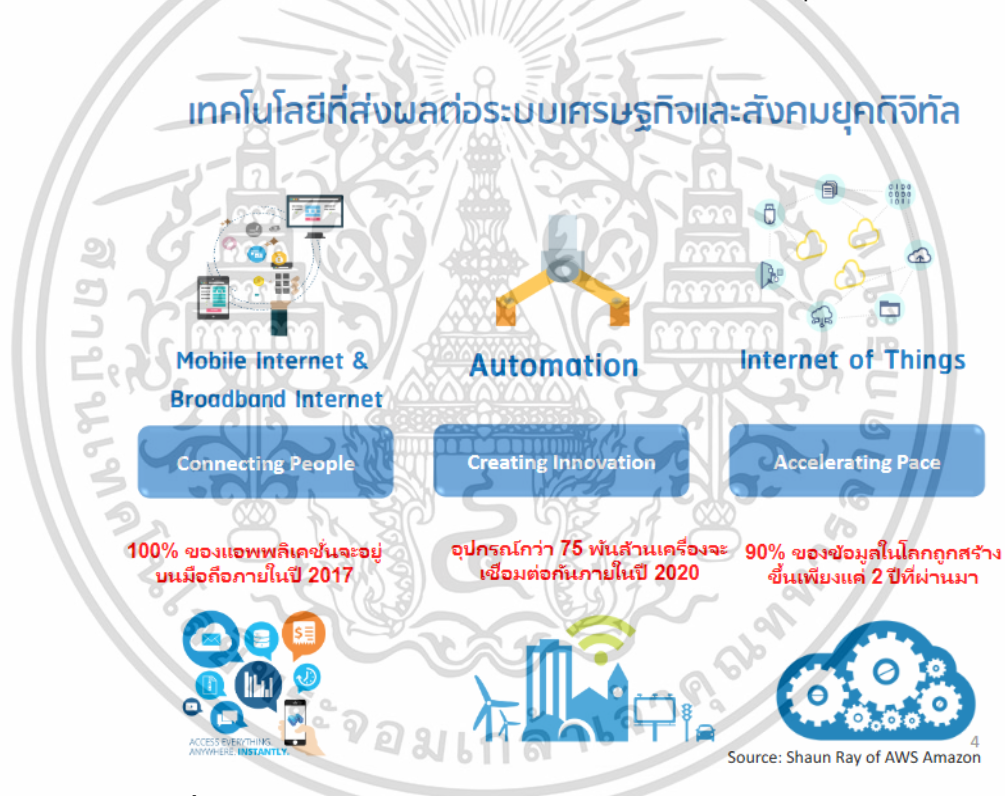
เทคโนโลยีที่ส่งผลต่อระบบเศรษฐกิจและสังคมยุคดิจิทัล

Mobile Internet & Broadband Internet

Automation

Internet of Things

Connecting People

Creating Innovation

Accelerating Pace

100% ของแอพพลิเคชั่นจะอยู่บนมือถือภายในปี 2017

อุปกรณ์กว่า 75 พันล้านเครื่องจะเชื่อมต่อกันภายในปี 2020

90% ของข้อมูลในโลกถูกสร้างขึ้นเพียงแค่ 2 ปีที่ผ่านมา

ACCESS EVERYTHING. ANYWHERE. INSTANTLY.

4

Source: Shaun Ray of AWS Amazon